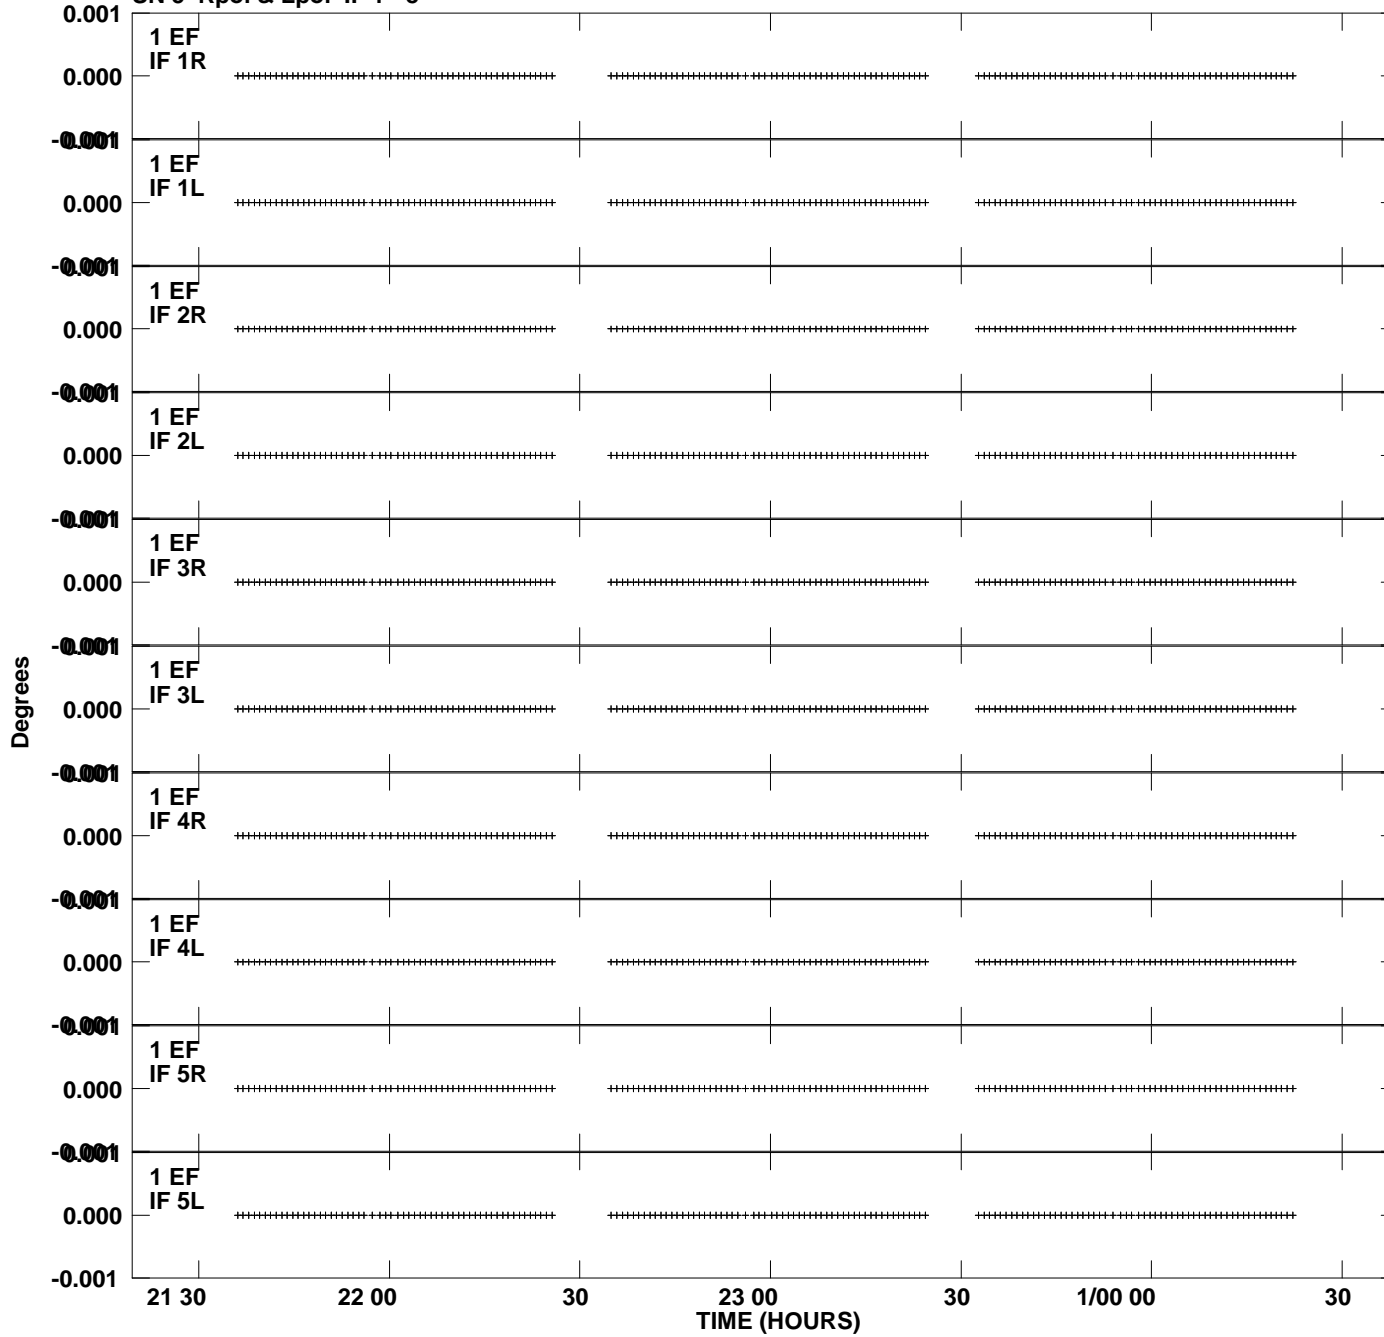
SN 6 Rpol & Lpol IF 1 - 5

0.001
1 EF
IF 1R
0.000
-0.001
1 EF
IF 1L
0.000
-0.001
1 EF
IF 2R
0.000
-0.001
1 EF
IF 2L
0.000
-0.001
1 EF
IF 3R
0.000
-0.001
1 EF
IF 3L
0.000
-0.001
1 EF
IF 4R
0.000
-0.001
1 EF
IF 4L
0.000
-0.001
1 EF
IF 5R
0.000
-0.001
1 EF
IF 5L
0.000
-0.001

Degrees

21 30 22 00 30 23 00 30 1/00 00 30
TIME (HOURS)